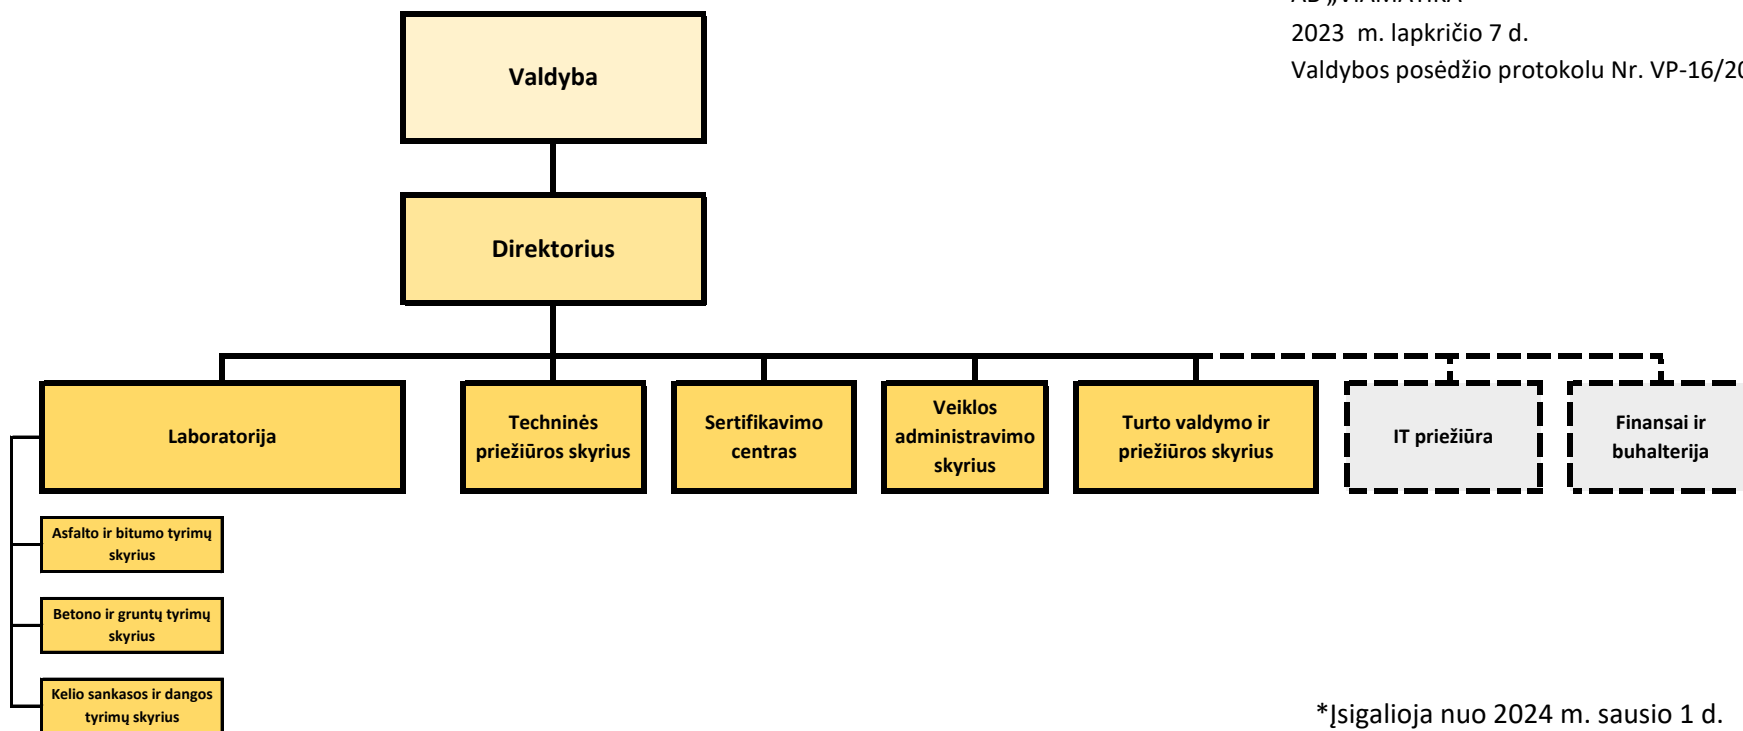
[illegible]
2023 m. lapkričio 7 d.
Valdybos posėdžio protokolu Nr. VP-16/2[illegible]

Valdyba

Direktorius

Laboratorija

Techninės priežiūros skyrius

Sertifikavimo centras

Veiklos administravimo skyrius

Turto valdymo ir priežiūros skyrius

IT priežiūra

Finansai ir buhalterija

Asfalto ir bitumo tyrimų skyrius

Betono ir gruntų tyrimų skyrius

Kelio sankasos ir dangos tyrimų skyrius

*Įsigalioja nuo 2024 m. sausio 1 d.